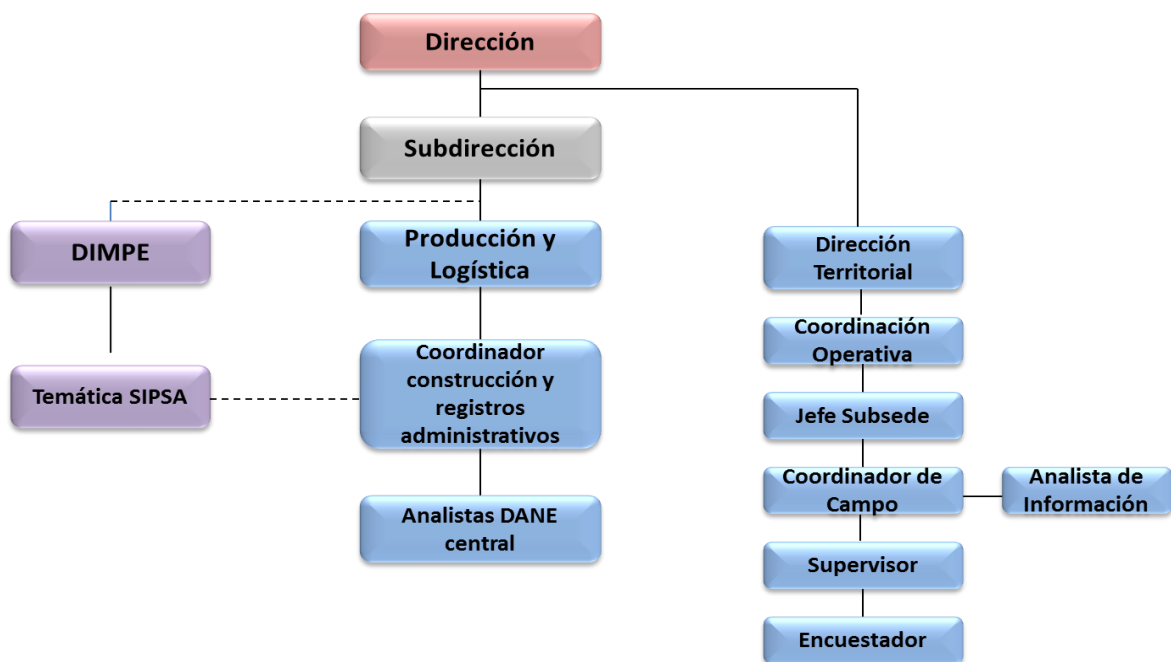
Dirección

Subdirección

DIMPE

Producción y Logística

Dirección Territorial

Coordinación Operativa

Temática SIPSA

Coordinador construcción y registros administrativos

Jefe Subsede

Coordinador de Campo

Analista de Información

Analistas DANE central

Supervisor

Encuestador